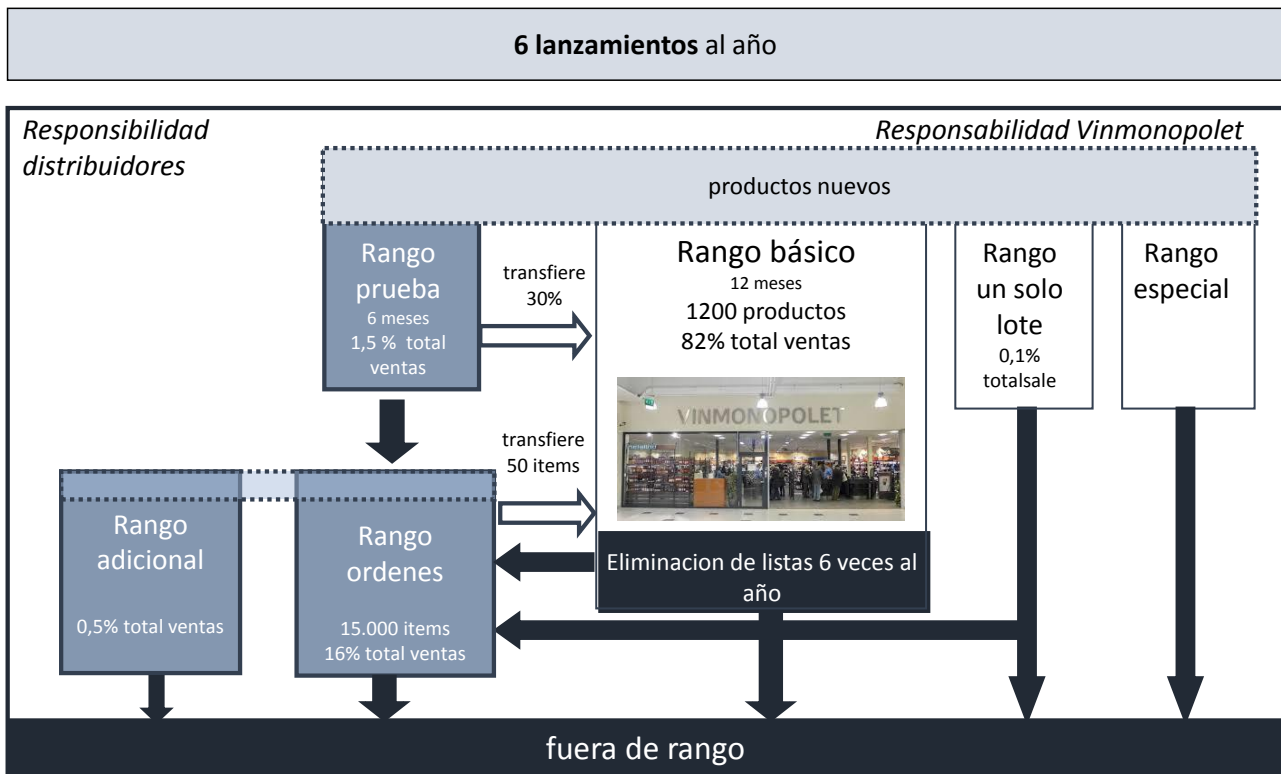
**6 lanzamientos** al año

*Responsibilidad distribuidores*

*Responsabilidad Vinmonopolet*

productos nuevos

Rango prueba
6 meses
1,5 % total ventas

transfiere 30%

Rango básico
12 meses
1200 productos
82% total ventas

VINMONOPOLET

Rango un solo lote
0,1% totalsale

Rango especial

transfiere 50 items

Rango adicional
0,5% total ventas

Rango ordenes
15.000 items
16% total ventas

Eliminacion de listas 6 veces al año

fuera de rango